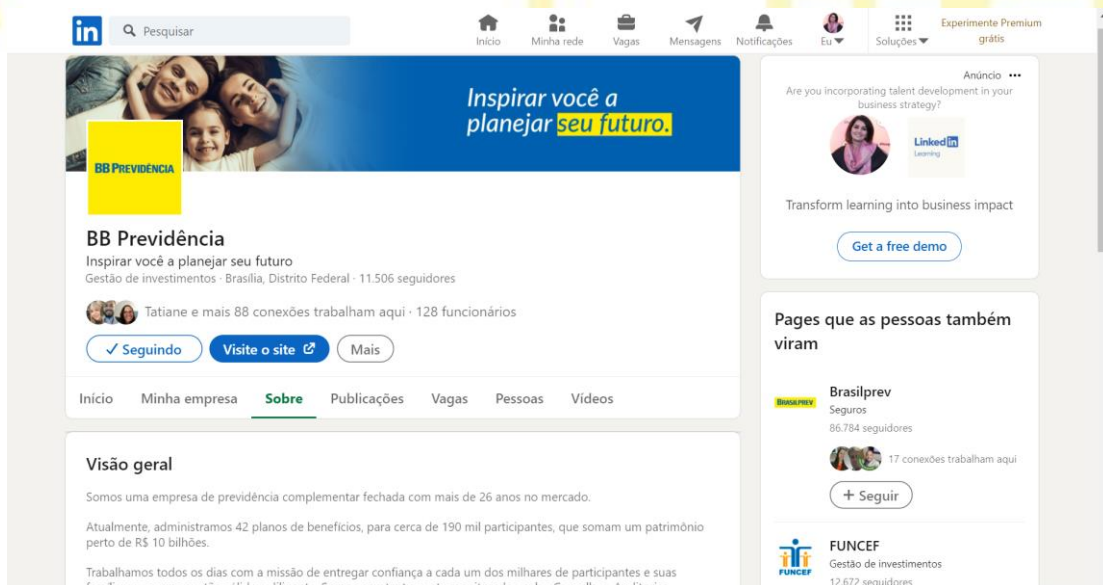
in Pesquisar

Início Minha rede Vagas Mensagens Notificações Eu Soluções Experimente Premium grátis

Inspirar você a planejar seu futuro.

BB PREVIDÊNCIA

BB Previdência
Inspirar você a planejar seu futuro
Gestão de investimentos · Brasília, Distrito Federal · 11.506 seguidores

Tatiane e mais 88 conexões trabalham aqui · 128 funcionários

✓ Seguindo Visite o site Mais

Início Minha empresa Sobre Publicações Vagas Pessoas Vídeos

Visão geral

Somos uma empresa de previdência complementar fechada com mais de 26 anos no mercado.

Atualmente, administramos 42 planos de benefícios, para cerca de 190 mil participantes, que somam um patrimônio perto de R$ 10 bilhões.

Trabalhamos todos os dias com a missão de entregar confiança a cada um dos milhares de participantes e suas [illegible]

Anúncio •••
Are you incorporating talent development in your business strategy?

Linked in Learning

Transform learning into business impact

Get a free demo

Pages que as pessoas também viram

BRASILPREV
Brasilprev
Seguros
86.784 seguidores
17 conexões trabalham aqui
+ Seguir

FUNCEF
FUNCEF
Gestão de investimentos
12.672 seguidores